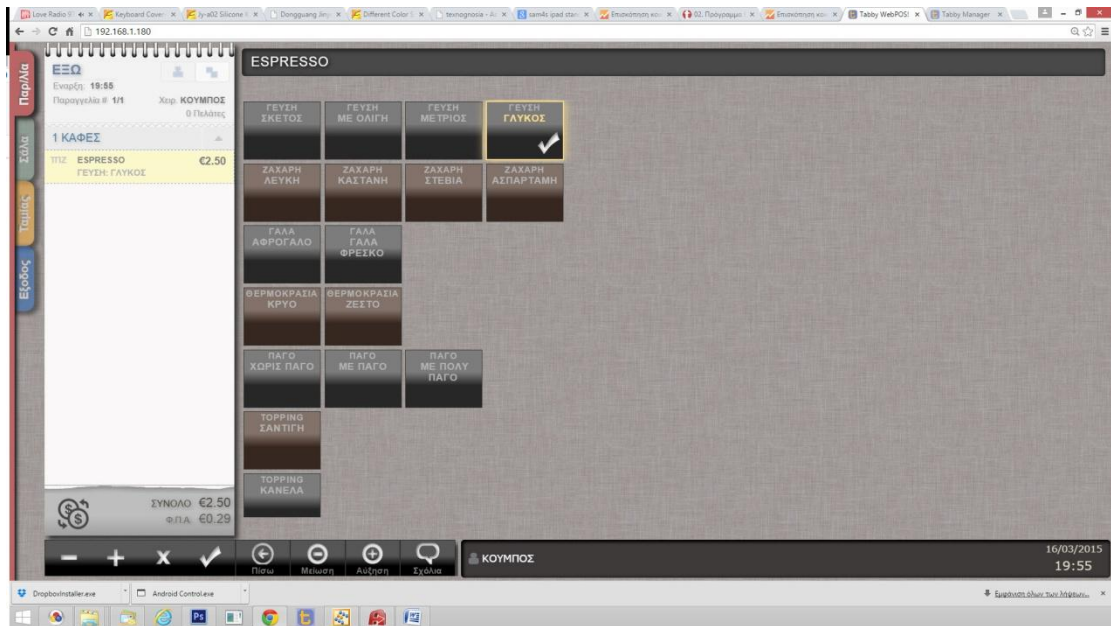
Love Radio 9 | Keyboard Cover | Jy-a02 Silicone | Dongguang Jiny | Different Color | texnognosia - A | cam4s ipad stan | Επισκόπηση κ | 02. Πρόγραμμα | Επισκόπηση κ | Tabby WebPOS | Tabby Manager

192.168.1.180

Παρ/λία
Σάλα
Ταμίας
Έξοδος

ΕΞΩ
Έναρξη: 19:55
Παραγγελία #: 1/1
Χειρ. ΚΟΥΜΠΟΣ
0 Πελάτες

1 ΚΑΦΕΣ

1ΠΣ ESPRESSO €2.50
ΓΕΥΣΗ: ΓΛΥΚΟΣ

ΣΥΝΟΛΟ €2.50
Φ.Π.Α. €0.29

ESPRESSO

ΓΕΥΣΗ ΣΚΕΤΟΣ
ΓΕΥΣΗ ΜΕ ΟΛΙΓΗ
ΓΕΥΣΗ ΜΕΤΡΙΟΣ
ΓΕΥΣΗ ΓΛΥΚΟΣ

ΖΑΧΑΡΗ ΛΕΥΚΗ
ΖΑΧΑΡΗ ΚΑΣΤΑΝΗ
ΖΑΧΑΡΗ ΣΤΕΒΙΑ
ΖΑΧΑΡΗ ΑΣΠΑΡΤΑΜΗ

ΓΑΛΑ ΑΦΡΟΓΑΛΟ
ΓΑΛΑ ΓΑΛΑ ΦΡΕΣΚΟ

ΘΕΡΜΟΚΡΑΣΙΑ ΚΡΥΟ
ΘΕΡΜΟΚΡΑΣΙΑ ΖΕΣΤΟ

ΠΑΓΟ ΧΩΡΙΣ ΠΑΓΟ
ΠΑΓΟ ΜΕ ΠΑΓΟ
ΠΑΓΟ ΜΕ ΠΟΛΥ ΠΑΓΟ

TOPPING ΣΑΝΤΙΓΗ

TOPPING ΚΑΝΕΛΑ

Πίσω
Μείωση
Αύξηση
Σχόλια

ΚΟΥΜΠΟΣ

16/03/2015
19:55

DropboxInstaller.exe
Android Control.exe
Εμφάνιση όλων των λήψεων...